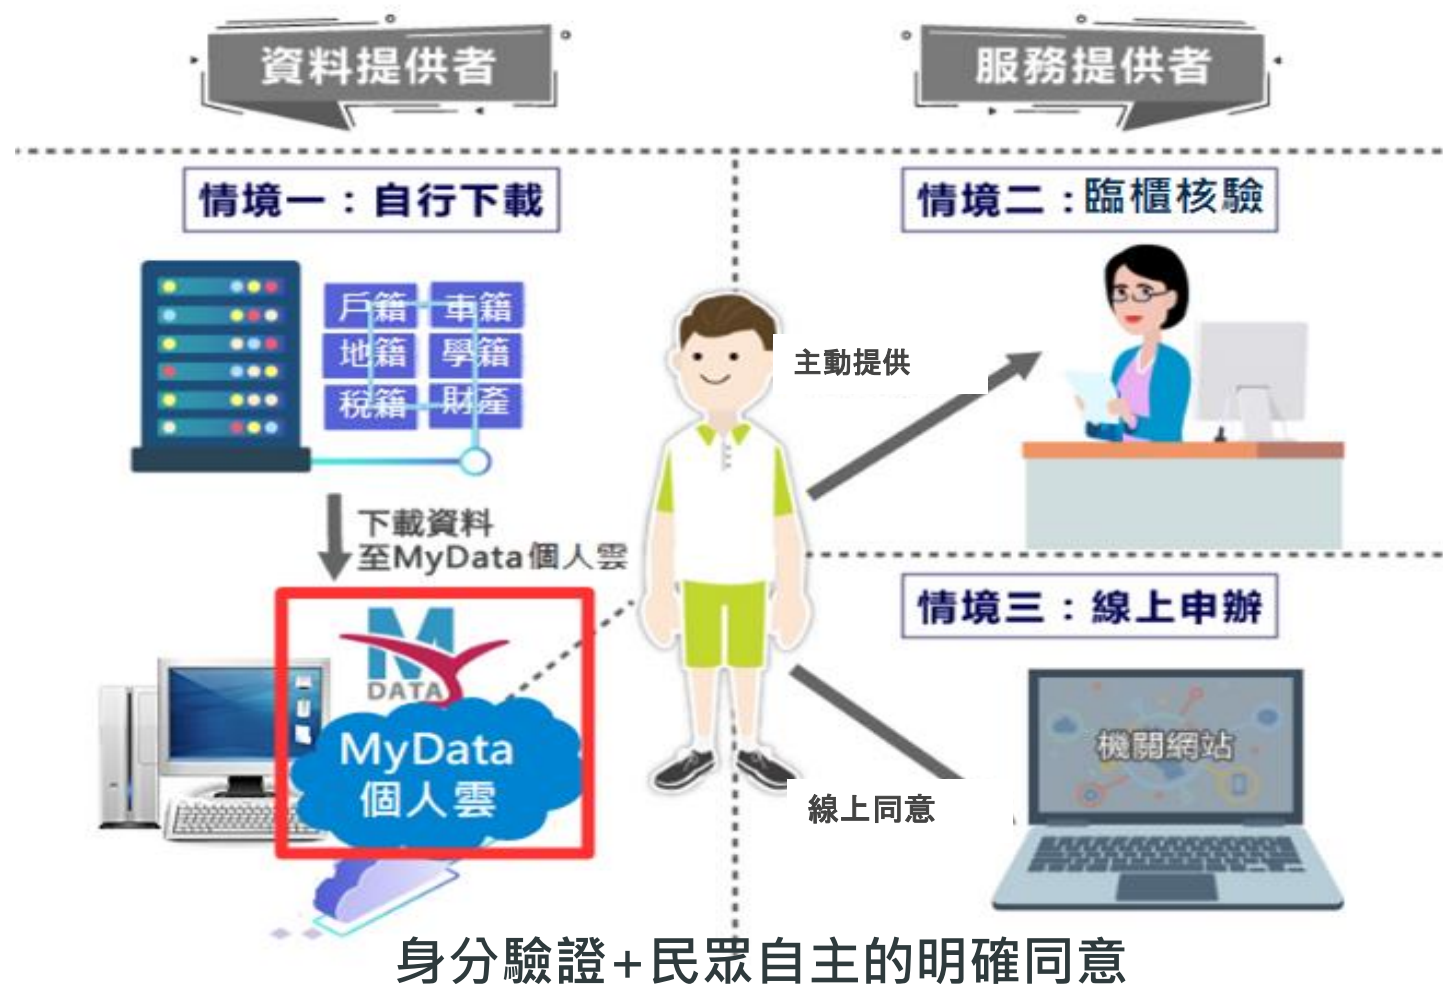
資料提供者

服務提供者

情境一：自行下載

戶籍 車籍
地籍 學籍
稅籍 財產

下載資料
至MyData個人雲

DATA

MyData
個人雲

主動提供

情境二：臨櫃核驗

情境三：線上申辦

機關網站

線上同意

身分驗證+民眾自主的明確同意